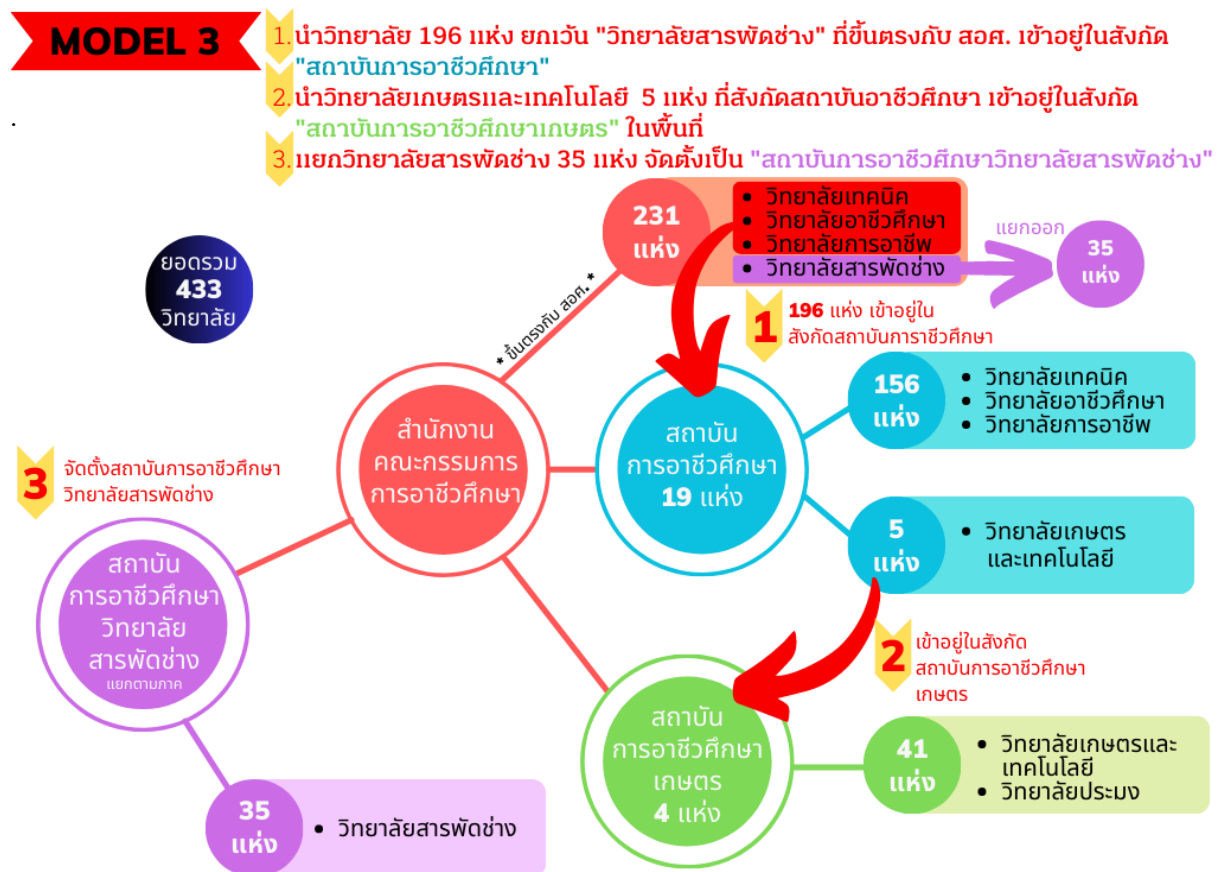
MODEL 3

1. นำวิทยาลัย 196 แห่ง ยกเว้น "วิทยาลัยสารพัดช่าง" ที่ขึ้นตรงกับ สอศ. เข้าอยู่ในสังกัด "สถาบันการอาชีวศึกษา"

2. นำวิทยาลัยเกษตรและเทคโนโลยี 5 แห่ง ที่สังกัดสถาบันอาชีวศึกษา เข้าอยู่ในสังกัด "สถาบันการอาชีวศึกษาเกษตร" ในพื้นที่

3. แยกวิทยาลัยสารพัดช่าง 35 แห่ง จัดตั้งเป็น "สถาบันการอาชีวศึกษาวิทยาลัยสารพัดช่าง"

ยอดรวม 433 วิทยาลัย

231 แห่ง

- วิทยาลัยเทคนิค
- วิทยาลัยอาชีวศึกษา
- วิทยาลัยการอาชีพ
- วิทยาลัยสารพัดช่าง

แยกออก

35 แห่ง

* ขึ้นตรงกับ สอศ.*

1 196 แห่ง เข้าอยู่ในสังกัดสถาบันการาชีวศึกษา

สำนักงานคณะกรรมการการอาชีวศึกษา

สถาบันการอาชีวศึกษา 19 แห่ง

156 แห่ง

- วิทยาลัยเทคนิค
- วิทยาลัยอาชีวศึกษา
- วิทยาลัยการอาชีพ

5 แห่ง

- วิทยาลัยเกษตรและเทคโนโลยี

3 จัดตั้งสถาบันการอาชีวศึกษาวิทยาลัยสารพัดช่าง

สถาบันการอาชีวศึกษาวิทยาลัยสารพัดช่าง แยกตามภาค

2 เข้าอยู่ในสังกัดสถาบันการอาชีวศึกษาเกษตร

สถาบันการอาชีวศึกษาเกษตร 4 แห่ง

41 แห่ง

- วิทยาลัยเกษตรและเทคโนโลยี
- วิทยาลัยประมง

35 แห่ง

- วิทยาลัยสารพัดช่าง